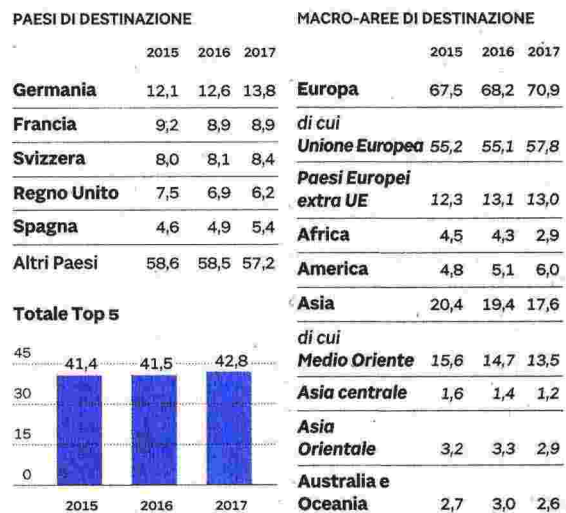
PAESI DI DESTINAZIONE

| | 2015 | 2016 | 2017 |
|---|---|---|---|
| Germania | 12,1 | 12,6 | 13,8 |
| Francia | 9,2 | 8,9 | 8,9 |
| Svizzera | 8,0 | 8,1 | 8,4 |
| Regno Unito | 7,5 | 6,9 | 6,2 |
| Spagna | 4,6 | 4,9 | 5,4 |
| Altri Paesi | 58,6 | 58,5 | 57,2 |

Totale Top 5

45
30
15
0
41,4 41,5 42,8
2015 2016 2017

MACRO-AREE DI DESTINAZIONE

| | 2015 | 2016 | 2017 |
|---|---|---|---|
| Europa | 67,5 | 68,2 | 70,9 |
| di cui Unione Europea | 55,2 | 55,1 | 57,8 |
| Paesi Europei extra UE | 12,3 | 13,1 | 13,0 |
| Africa | 4,5 | 4,3 | 2,9 |
| America | 4,8 | 5,1 | 6,0 |
| Asia | 20,4 | 19,4 | 17,6 |
| di cui Medio Oriente | 15,6 | 14,7 | 13,5 |
| Asia centrale | 1,6 | 1,4 | 1,2 |
| Asia Orientale | 3,2 | 3,3 | 2,9 |
| Australia e Oceania | 2,7 | 3,0 | 2,6 |